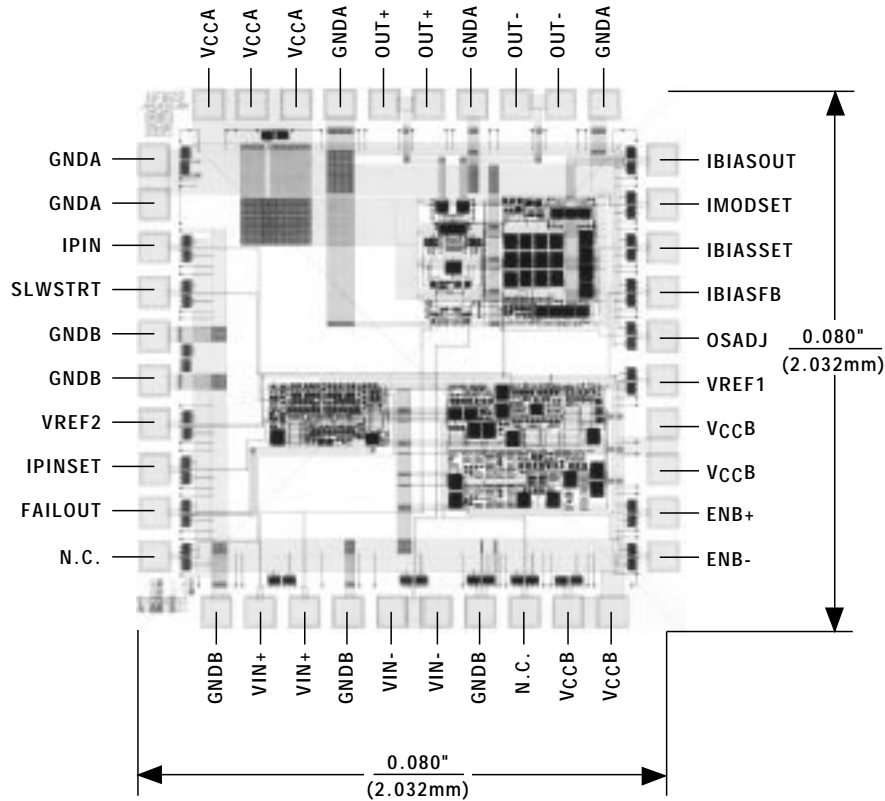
VCCA
VCCA
VCCA
GNDA
OUT+
OUT+
GNDA
OUT-
OUT-
GNDA

GNDA
GNDA
IPIN
SLWSTRT
GNDB
GNDB
VREF2
IPINSET
FAILOUT
N.C.

IBIASOUT
IMODSET
IBIASSET
IBIASFB
OSADJ
VREF1
VCCB
VCCB
ENB+
ENB-

0.080"
(2.032mm)

GNDB
VIN+
VIN+
GNDB
VIN-
VIN-
GNDB
N.C.
VCCB
VCCB

0.080"
(2.032mm)